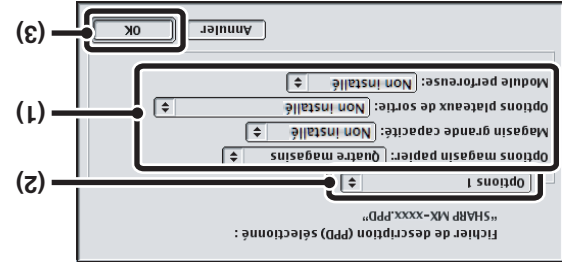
Fichier de description (PPD) sélectionné :
"SHARP MX-xxxx.PPD"

Option 1

Options magasin papier: Quatre magasins
Magasin grande capacité: Non installé
Options plateaux de sortie: Non installé
Module perforeuse: Non installé

Annuler
OK

(1)
(2)
(3)